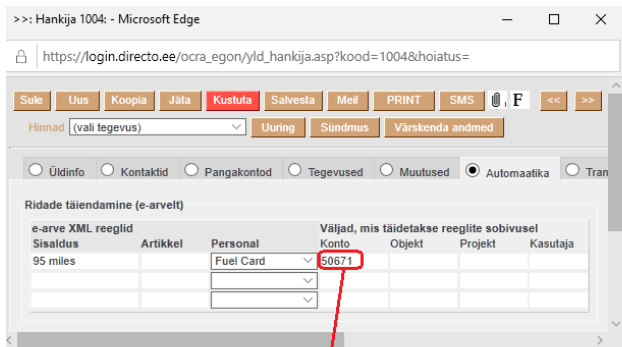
>>: Hankija 1004: - Microsoft Edge

https://login.directo.ee/ocra_egon/yld_hankija.asp?kood=1004&hoiatus=

Sule Uus Koopia Jäta Kustuta Salvesta Meil PRINT SMS F << >>

Hinnad (vali tegevus) Uuring Sündmus Värskenda andmed

Üldinfo Kontaktid Pangakontod Tegevused Muutused Automaatika Tran

Ridade täiendamine (e-arvelt)

| e-arve XML reeglid | | | Väljad, mis täidetakse reeglite sobivusel | | | |
|---|---|---|---|---|---|---|
| Sisaldus | Artikkel | Personal | Konto | Objekt | Projekt | Kasutaja |
| 95 miles | | Fuel Card | 50671 | | | |
| | | | | | | |
| | | | | | | |